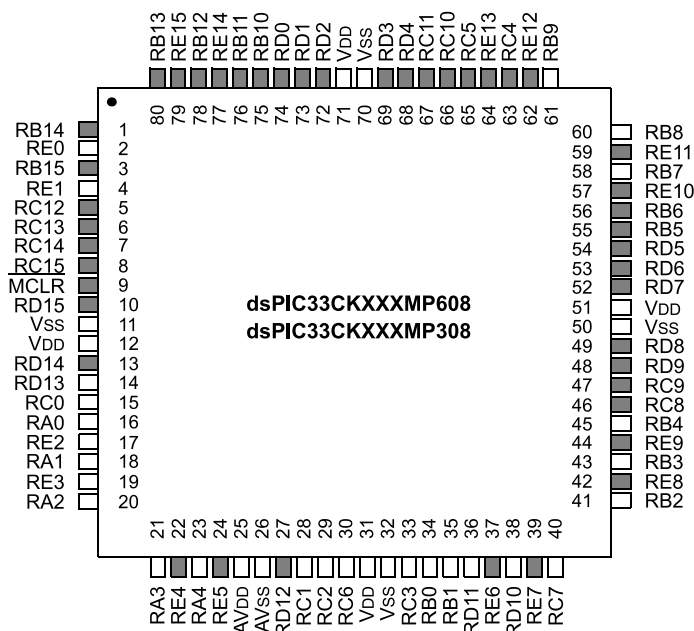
RB13 RE15 RB12 RE14 RB11 RB10 RD0 RD1 RD2 VDD VSS RD3 RD4 RC11 RC10 RC5 RE13 RC4 RE12 RB9

80 79 78 77 76 75 74 73 72 71 70 69 68 67 66 65 64 63 62 61

RB14 1
RE0 2
RB15 3
RE1 4
RC12 5
RC13 6
RC14 7
RC15 8
MCLR 9
RD15 10
VSS 11
VDD 12
RD14 13
RD13 14
RC0 15
RA0 16
RE2 17
RA1 18
RE3 19
RA2 20

dsPIC33CKXXXMP608
dsPIC33CKXXXMP308

60 RB8
59 RE11
58 RB7
57 RE10
56 RB6
55 RB5
54 RD5
53 RD6
52 RD7
51 VDD
50 VSS
49 RD8
48 RD9
47 RC9
46 RC8
45 RB4
44 RE9
43 RB3
42 RE8
41 RB2

21 22 23 24 25 26 27 28 29 30 31 32 33 34 35 36 37 38 39 40

RA3 RE4 RA4 RE5 AVDD AVSS RD12 RC1 RC2 RC6 VDD VSS RC3 RB0 RB1 RD11 RE6 RD10 RE7 RC7